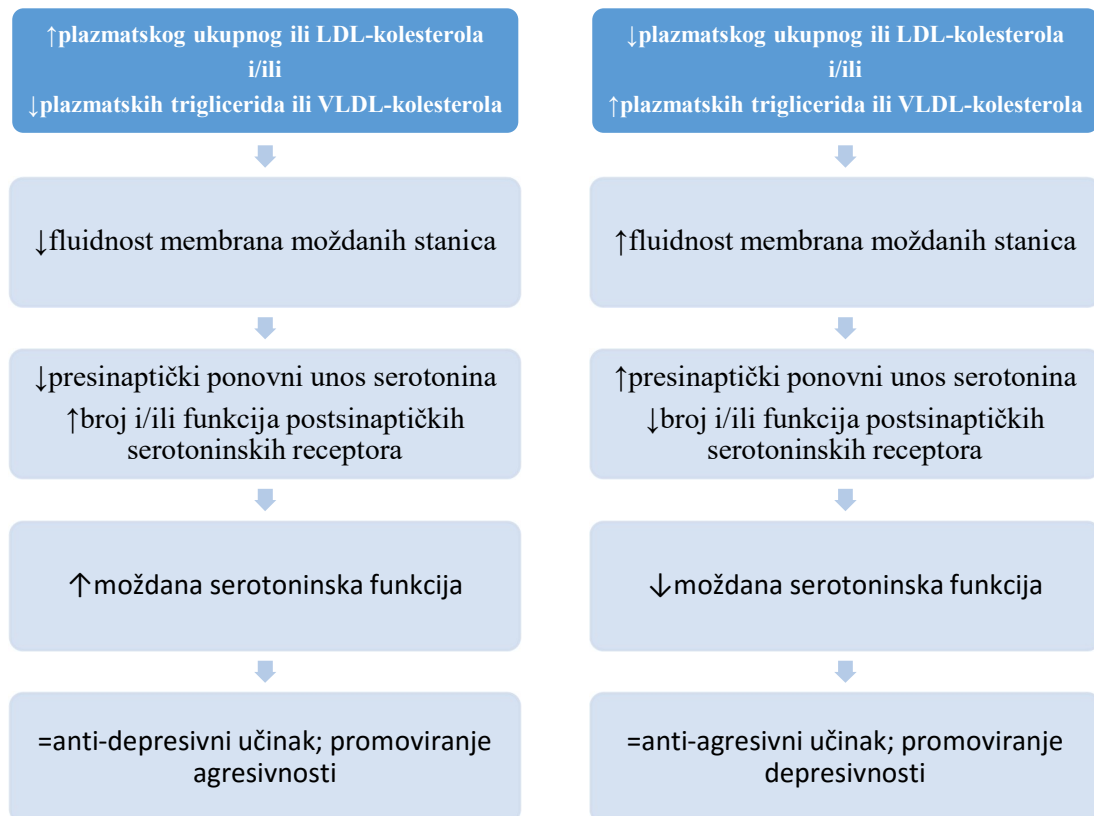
↑plazmatskog ukupnog ili LDL-kolesterola
i/ili
↓plazmatskih triglicerida ili VLDL-kolesterola

↓fluidnost membrana moždanih stanica

↓presinaptički ponovni unos serotonina
↑broj i/ili funkcija postsinaptičkih serotoninskih receptora

↑moždana serotoninska funkcija

=anti-depresivni učinak; promoviranje agresivnosti

↓plazmatskog ukupnog ili LDL-kolesterola
i/ili
↑plazmatskih triglicerida ili VLDL-kolesterola

↑fluidnost membrana moždanih stanica

↑presinaptički ponovni unos serotonina
↓broj i/ili funkcija postsinaptičkih serotoninskih receptora

↓moždana serotoninska funkcija

=anti-agresivni učinak; promoviranje depresivnosti